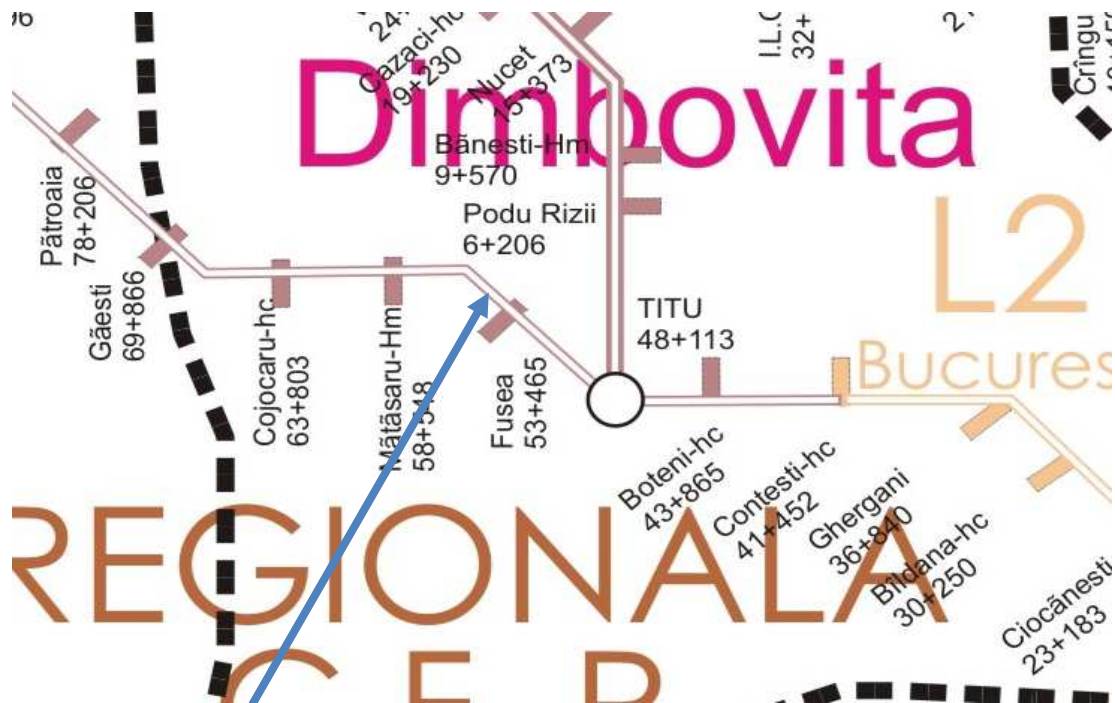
96
24+
Gazaci-hc
19+230
Nucet
15+373
I.L.C
32+
2
Crîngu
Dîmbovita
Bănesti-Hm
9+570
Podu Rizii
6+206
Pătroaia
78+206
Găesti
69+866
Cojocaru-hc
63+803
Mătăsaru-Hm
58+548
Fusea
53+465
TITU
48+113
L2
Bucures
Boteni-hc
43+865
Contesti-hc
41+452
Ghergani
36+840
Bîldana-hc
30+250
Ciocănesti
23+183
REGIONALA
C.F.R